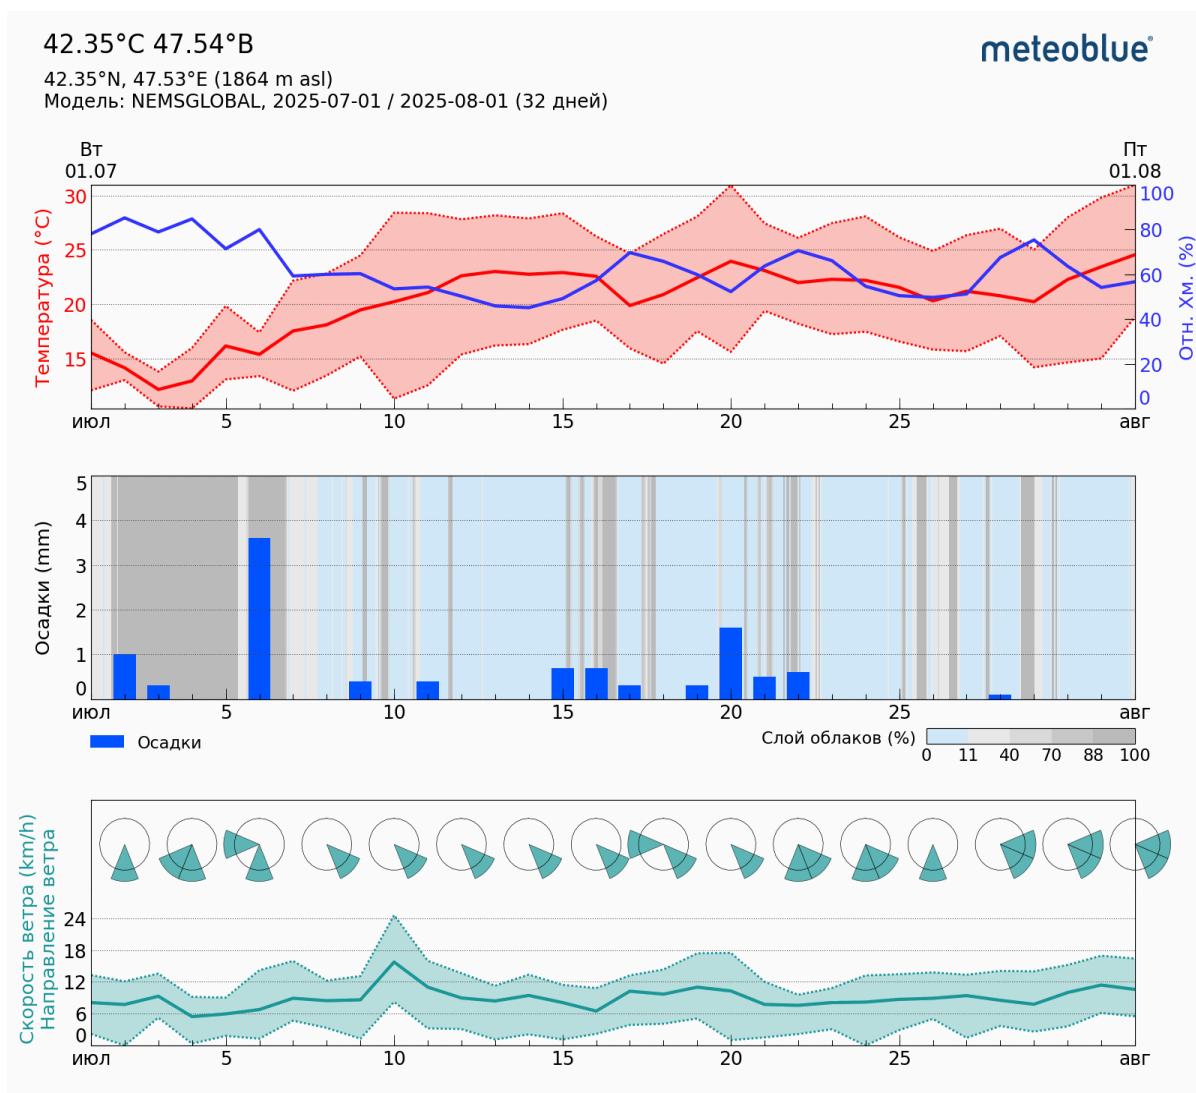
42.35°C 47.54°B
42.35°N, 47.53°E (1864 m asl)
Модель: NEMSGLOBAL, 2025-07-01 / 2025-08-01 (32 дней)

meteoblue

Вт
01.07

Пт
01.08

Температура (°C)
30
25
20
15

Отн. Хм. (%)
100
80
60
40
20
0

июл 5 10 15 20 25 авг

Осадки (mm)
5
4
3
2
1
0

июл 5 10 15 20 25 авг

Осадки

Слой облаков (%)
0 11 40 70 88 100

Скорость ветра (km/h)
Направление ветра
24
18
12
6
0

июл 5 10 15 20 25 авг